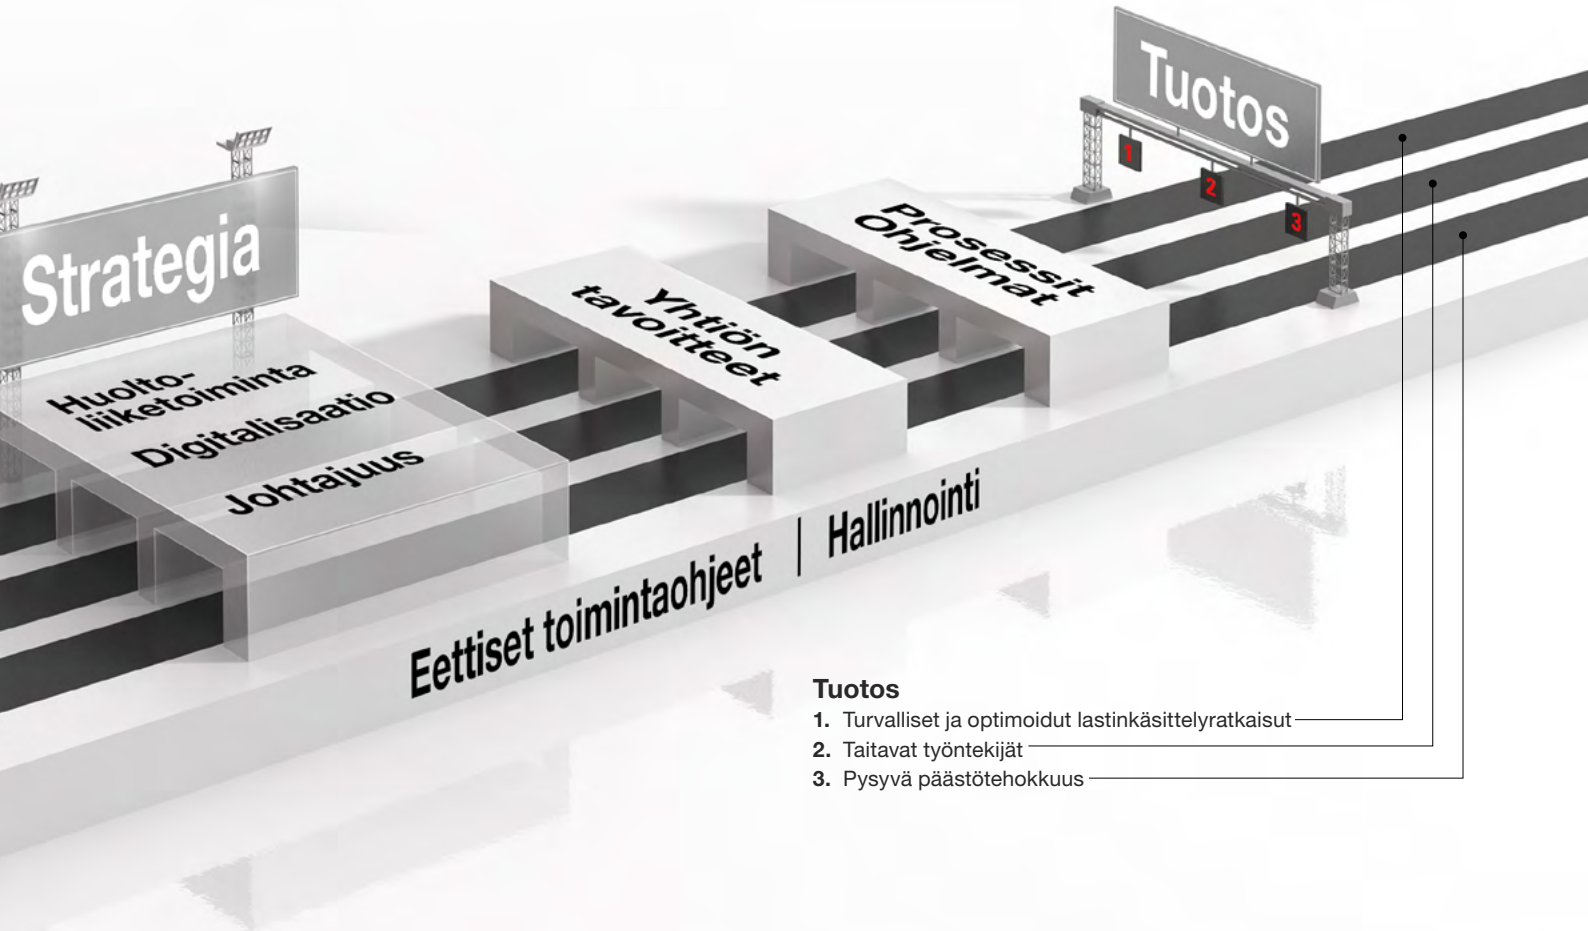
Strategia

Huolto-liiketoiminta

Digitalisaatio

Johtajuus

Yhtiön tavoitteet

Prosessit Ohjelmat

Tuotos

1

2

3

Eettiset toimintaohjeet | Hallinnointi

Tuotos
1. Turvalliset ja optimoidut lastinkäsittelyratkaisut
2. Taitavat työntekijät
3. Pysyvä päästötehokkuus